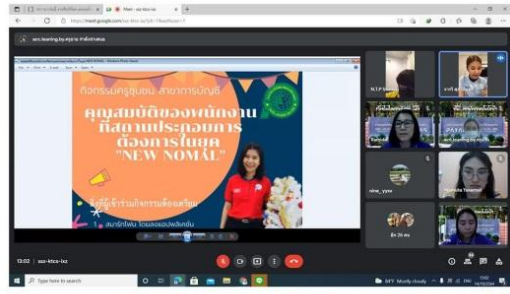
Meet - scz-ktcs-ixz

https://meet.google.com/scz-ktcs-ixz

กิจกรรมครูชุมชน สาขาการบัญชี

คุณสมบัติของพนักงาน ที่สถานประกอบการต้องการในยุค "NEW NOMAL"

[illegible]

N.T.P

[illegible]

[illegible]

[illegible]

nine_yyzz

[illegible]

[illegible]

13:02 | scz-ktcs-ixz

Type here to search

30°C Mostly cloudy